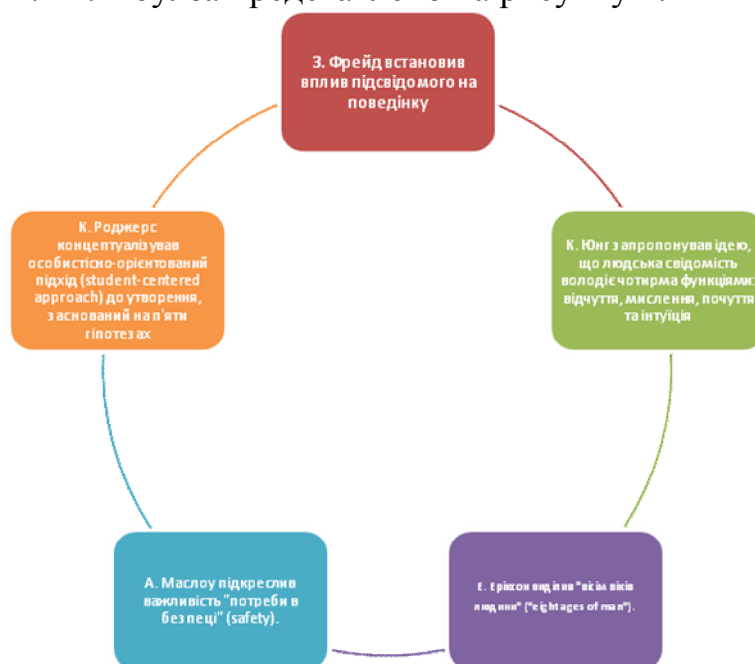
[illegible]

З. Фрейд встановив вплив підсвідомого на поведінку

К. Юнг запропонував ідею, що людська свідомість володіє чотирма функціями: відчуття, мислення, почуття та інтуїція

Е. Еріксон виділив "вісім віків людини" ("eight ages of man").

А. Маслоу підкреслив важливість "потреби в безпеці" (safety).

К. Роджерс концептуалізував особистісно-орієнтований підхід (student-centered approach) до утворення, заснований на п'яти гіпотезах